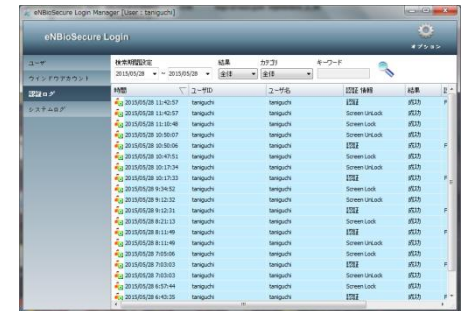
eNBioSecure Login Manager [User : taniguchi]

eNBioSecure Login

オプション

ユーザ
ウィンドウアカウント
認証ログ
システムログ

検索期間設定
2015/05/28 ~ 2015/05/28
結果
全体
カテゴリ
全体
キーワード

| 時間 | ユーザID | ユーザ名 | 認証 情報 | 結果 | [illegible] |
|---|---|---|---|---|---|
| 2015/05/28 11:42:57 | taniguchi | taniguchi | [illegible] | 成功 | F |
| 2015/05/28 11:42:57 | taniguchi | taniguchi | Screen Lock | 成功 | |
| 2015/05/28 11:10:48 | taniguchi | taniguchi | Screen UnLock | 成功 | |
| 2015/05/28 10:50:07 | taniguchi | taniguchi | Screen Lock | 成功 | |
| 2015/05/28 10:50:06 | taniguchi | taniguchi | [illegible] | 成功 | F |
| 2015/05/28 10:47:51 | taniguchi | taniguchi | Screen Lock | 成功 | |
| 2015/05/28 10:17:34 | taniguchi | taniguchi | Screen UnLock | 成功 | |
| 2015/05/28 10:17:33 | taniguchi | taniguchi | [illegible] | 成功 | F |
| 2015/05/28 9:34:52 | taniguchi | taniguchi | Screen Lock | 成功 | |
| 2015/05/28 9:12:32 | taniguchi | taniguchi | Screen UnLock | 成功 | |
| 2015/05/28 9:12:31 | taniguchi | taniguchi | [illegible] | 成功 | F |
| 2015/05/28 8:21:13 | taniguchi | taniguchi | Screen Lock | 成功 | |
| 2015/05/28 8:11:49 | taniguchi | taniguchi | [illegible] | 成功 | F |
| 2015/05/28 8:11:49 | taniguchi | taniguchi | Screen UnLock | 成功 | |
| 2015/05/28 7:05:06 | taniguchi | taniguchi | Screen Lock | 成功 | |
| 2015/05/28 7:03:03 | taniguchi | taniguchi | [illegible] | 成功 | F |
| 2015/05/28 7:03:03 | taniguchi | taniguchi | Screen UnLock | 成功 | |
| 2015/05/28 6:57:44 | taniguchi | taniguchi | Screen Lock | 成功 | |
| 2015/05/28 6:43:35 | taniguchi | taniguchi | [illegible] | 成功 | F |